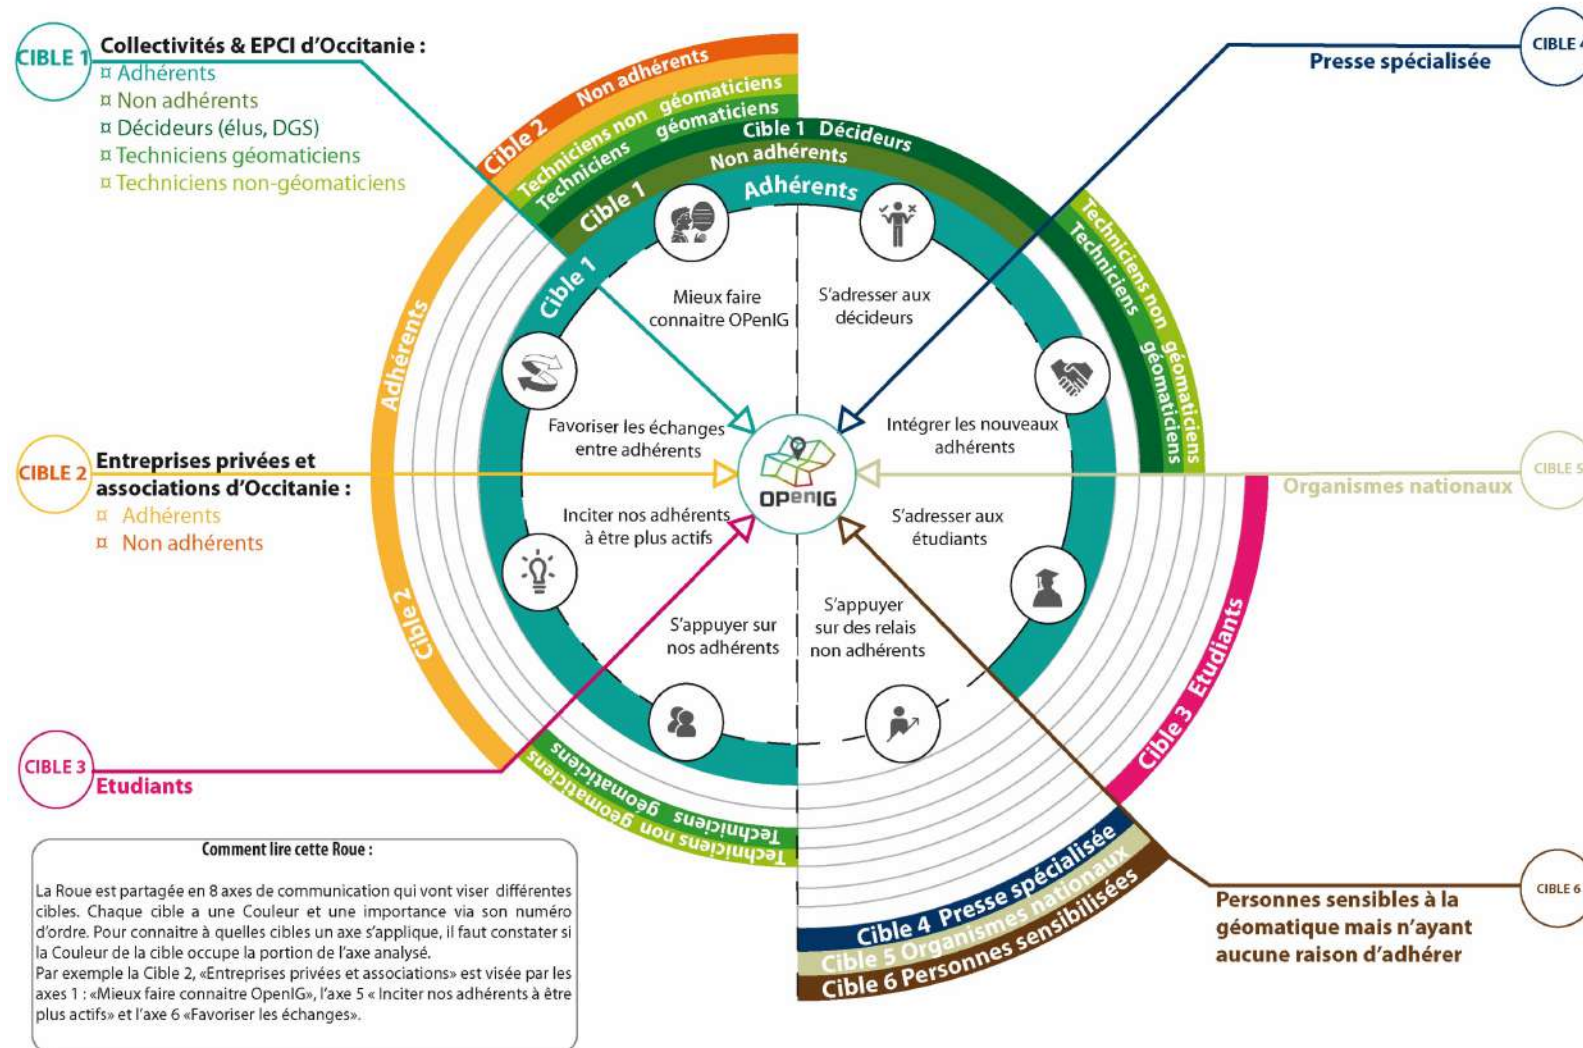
CIBLE 1 Collectivités & EPCI d'Occitanie :
¤ Adhérents
¤ Non adhérents
¤ Décideurs (élus, DGS)
¤ Techniciens géomaticiens
¤ Techniciens non-géomaticiens

CIBLE 4 Presse spécialisée

Cible 2 Non adhérents
Techniciens non géomaticiens
Techniciens géomaticiens
Cible 1 Décideurs
Non adhérents
Cible 1 Adhérents
Cible 1
Adhérents
Cible 2

Mieux faire connaitre OPenIG
S'adresser aux décideurs
Favoriser les échanges entre adhérents
Intégrer les nouveaux adhérents
Inciter nos adhérents à être plus actifs
S'adresser aux étudiants
S'appuyer sur nos adhérents
S'appuyer sur des relais non adhérents

OPenIG

Techniciens non géomaticiens
Techniciens géomaticiens

CIBLE 2 Entreprises privées et associations d'Occitanie :
¤ Adhérents
¤ Non adhérents

CIBLE 5 Organismes nationaux

Cible 3 Etudiants

CIBLE 3 Etudiants

Techniciens géomaticiens
Techniciens non géomaticiens

Cible 4 Presse spécialisée
Cible 5 Organismes nationaux
Cible 6 Personnes sensibilisées

CIBLE 6 Personnes sensibles à la géomatique mais n'ayant aucune raison d'adhérer

Comment lire cette Roue :
La Roue est partagée en 8 axes de communication qui vont viser différentes cibles. Chaque cible a une Couleur et une importance via son numéro d'ordre. Pour connaitre à quelles cibles un axe s'applique, il faut constater si la Couleur de la cible occupe la portion de l'axe analysé.
Par exemple la Cible 2, «Entreprises privées et associations» est visée par les axes 1 : «Mieux faire connaitre OpenIG», l'axe 5 « Inciter nos adhérents à être plus actifs» et l'axe 6 «Favoriser les échanges».